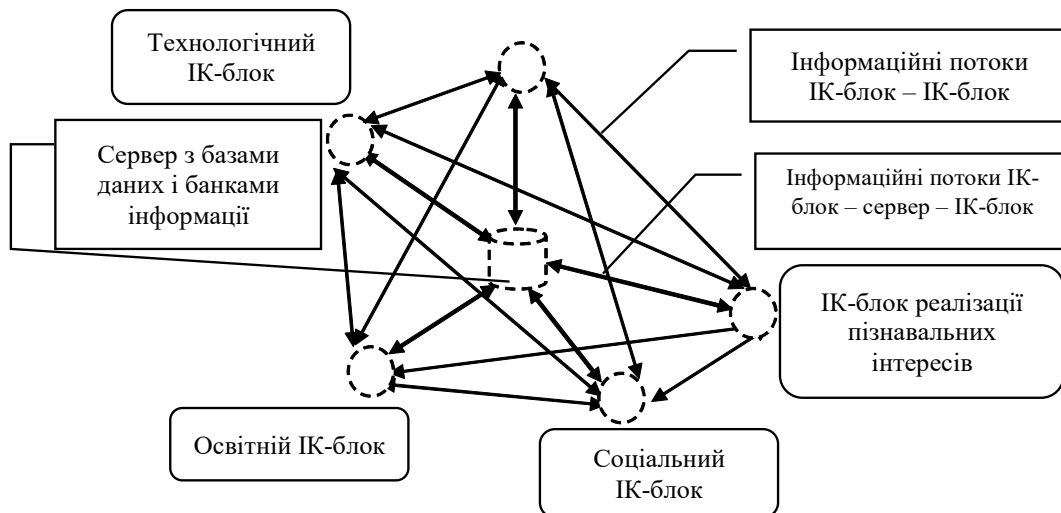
Технологічний ІК-блок

Інформаційні потоки ІК-блок – ІК-блок

Сервер з базами даних і банками інформації

Інформаційні потоки ІК-блок – сервер – ІК-блок

ІК-блок реалізації пізнавальних інтересів

Освітній ІК-блок

Соціальний ІК-блок